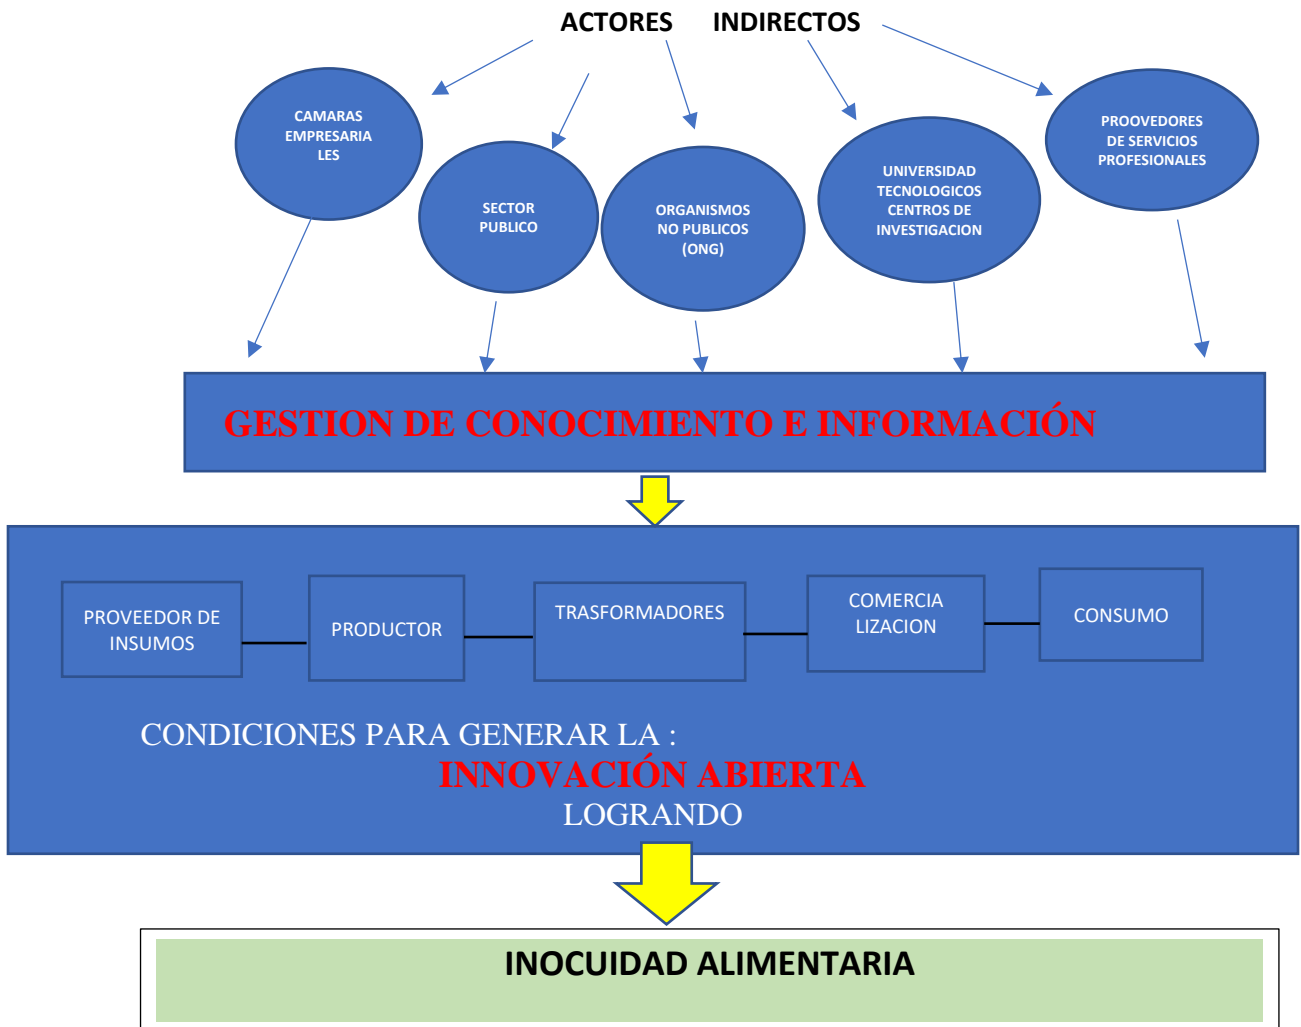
ACTORES INDIRECTOS

CAMARAS EMPRESARIA LES

SECTOR PUBLICO

ORGANISMOS NO PUBLICOS (ONG)

UNIVERSIDAD TECNOLOGICOS CENTROS DE INVESTIGACION

PROOVEDORES DE SERVICIOS PROFESIONALES

GESTION DE CONOCIMIENTO E INFORMACIÓN

PROVEEDOR DE INSUMOS

PRODUCTOR

TRASFORMADORES

COMERCIA LIZACION

CONSUMO

CONDICIONES PARA GENERAR LA :
INNOVACIÓN ABIERTA
LOGRANDO

INOCUIDAD ALIMENTARIA